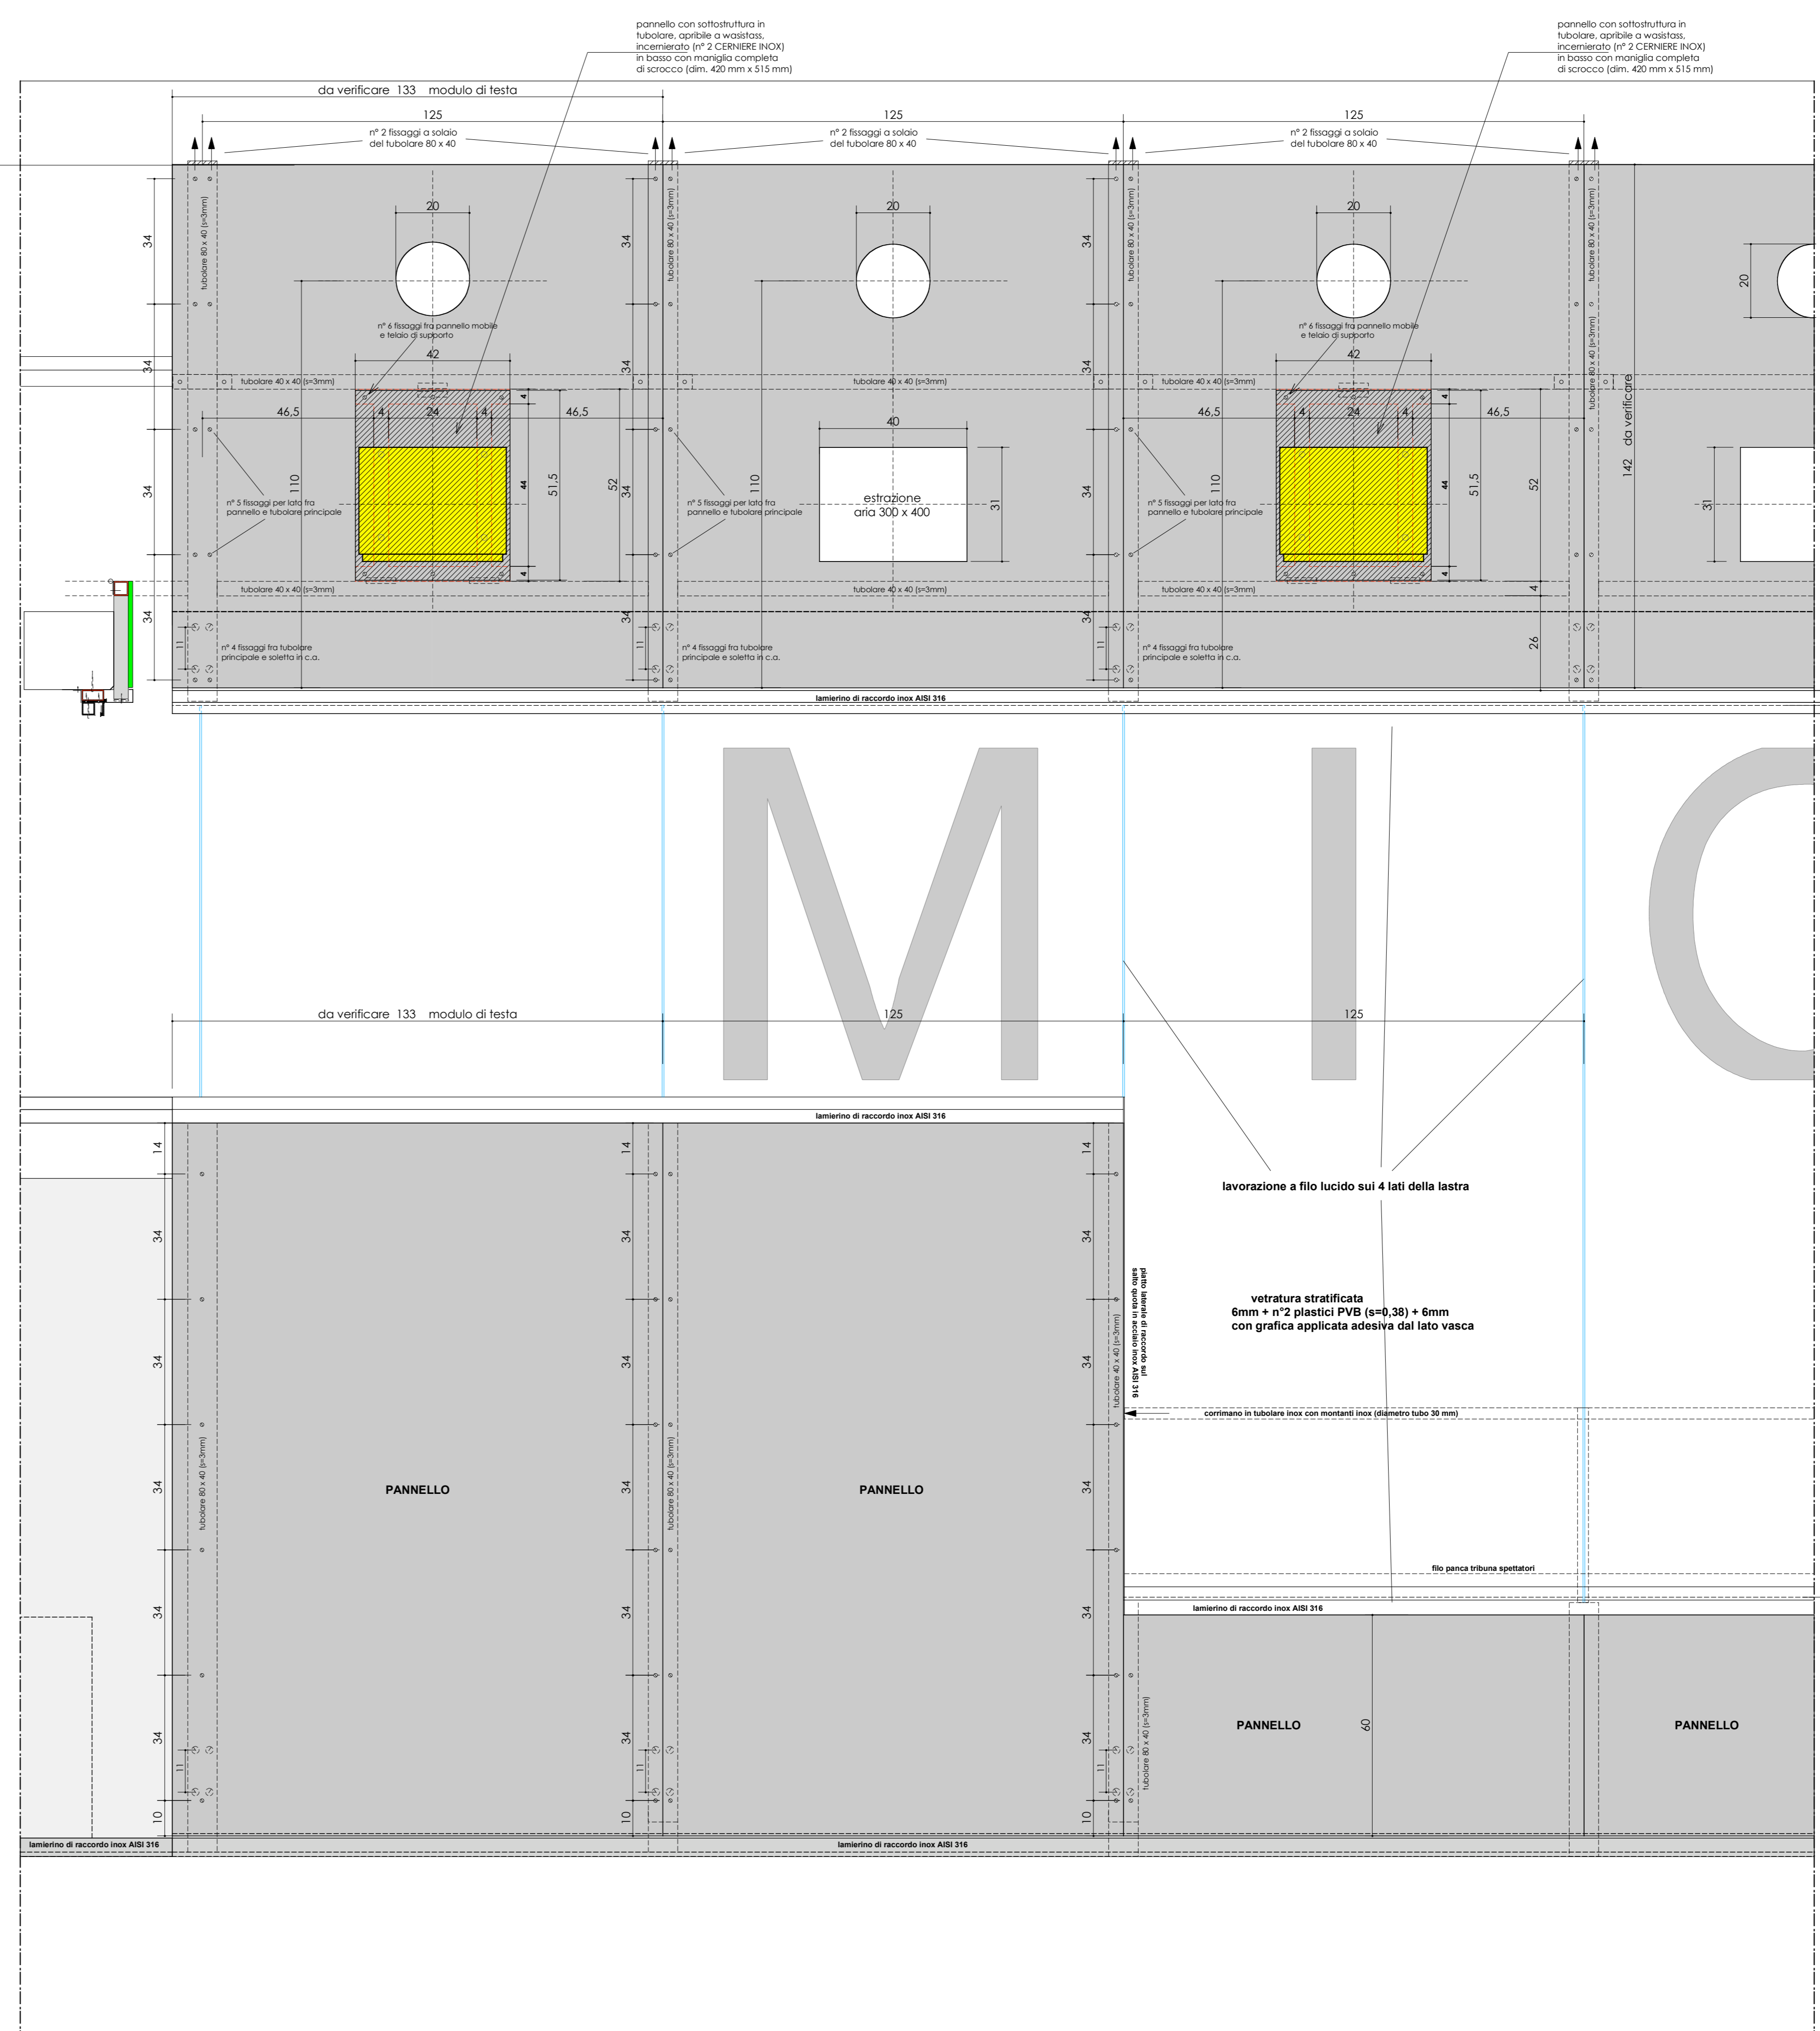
pannello con sottostruttura in tubolare, apribile a wasistass, incernierato (n° 2 CERNIERE INOX) in basso con maniglia completa di scrocco (dim. 420 mm x 515 mm)

pannello con sottostruttura in tubolare, apribile a wasistass, incernierato (n° 2 CERNIERE INOX) in basso con maniglia completa di scrocco (dim. 420 mm x 515 mm)

da verificare 133 modulo di testa

125

125

125

n° 2 fissaggi a solaio del tubolare 80 x 40

n° 2 fissaggi a solaio del tubolare 80 x 40

n° 2 fissaggi a solaio del tubolare 80 x 40

34

tubolare 80 x 40 (s=3mm)

20

20

20

20

n° 6 fissaggi fra pannello mobile e telaio di supporto

n° 6 fissaggi fra pannello mobile e telaio di supporto

42

42

34

tubolare 40 x 40 (s=3mm)

tubolare 40 x 40 (s=3mm)

tubolare 40 x 40 (s=3mm)

46,5

24

4

4

46,5

40

46,5

24

4

4

46,5

110

51,5

52

110

51,5

52

142 da verificare

n° 5 fissaggi per lato fra pannello e tubolare principale

n° 5 fissaggi per lato fra pannello e tubolare principale

n° 5 fissaggi per lato fra pannello e tubolare principale

estrazione aria 300 x 400

31

31

tubolare 40 x 40 (s=3mm)

tubolare 40 x 40 (s=3mm)

tubolare 40 x 40 (s=3mm)

4

26

11

n° 4 fissaggi fra tubolare principale e soletta in c.a.

n° 4 fissaggi fra tubolare principale e soletta in c.a.

n° 4 fissaggi fra tubolare principale e soletta in c.a.

lamierino di raccordo inox AISI 316

M I O

da verificare 133 modulo di testa

125

125

lamierino di raccordo inox AISI 316

lavorazione a filo lucido sui 4 lati della lastra

14

piatto laterale di raccordo sul salto quota in acciaio inox AISI 316

vetratura stratificata
6mm + n°2 plastici PVB (s=0,38) + 6mm
con grafica applicata adesiva dal lato vasca

tubolare 40 x 40 (s=3mm)

corrimano in tubolare inox con montanti inox (diametro tubo 30 mm)

PANNELLO

PANNELLO

filo panca tribuna spettatori

lamierino di raccordo inox AISI 316

PANNELLO

60

PANNELLO

10

lamierino di raccordo inox AISI 316

lamierino di raccordo inox AISI 316